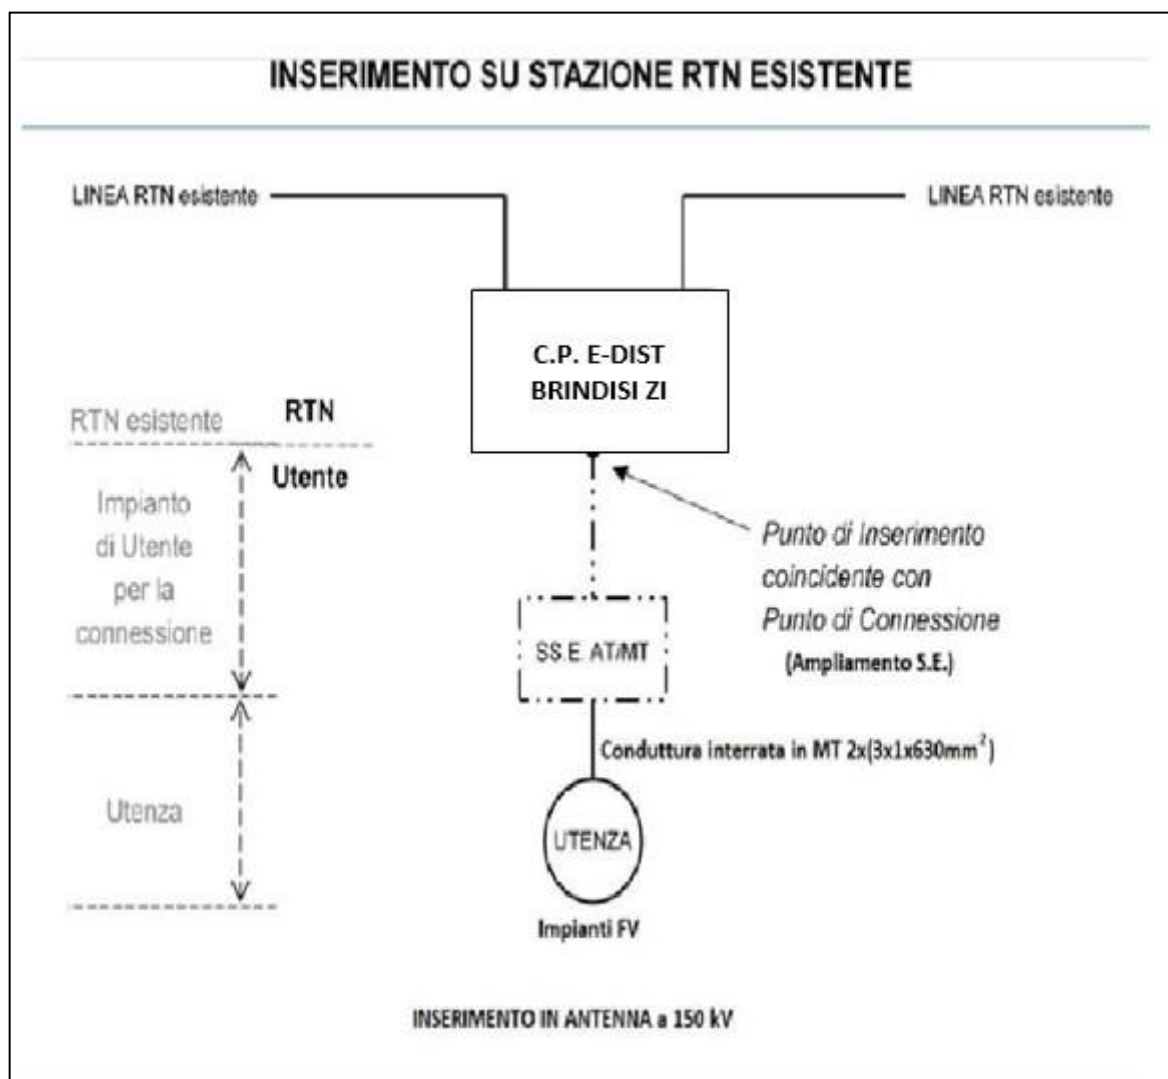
INSERIMENTO SU STAZIONE RTN ESISTENTE

LINEA RTN esistente

LINEA RTN esistente

C.P. E-DIST BRINDISI ZI

RTN esistente

RTN

Utente

Impianto di Utente per la connessione

Punto di Inserimento coincidente con Punto di Connessione

(Ampliamento S.E.)

SS.E. AT/MT

Conduttura interrata in MT 2x(3x1x630mm$^2$)

Utenza

UTENZA

Impianti FV

INSERIMENTO IN ANTENNA a 150 kV